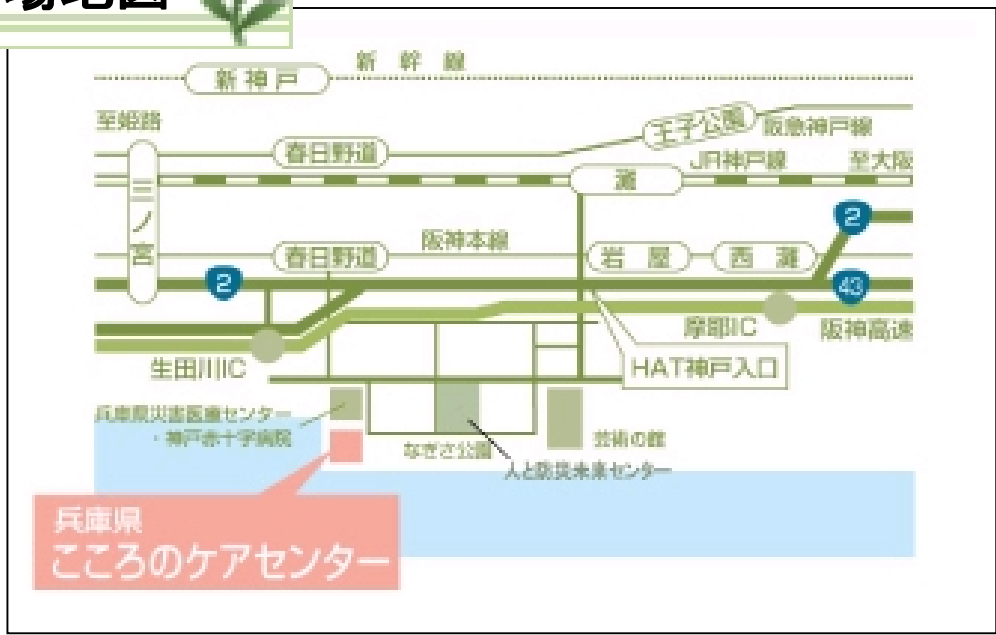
場地図

新幹線
新神戸
至姫路
王子公園
阪急神戸線
春日野道
JR神戸線
至大阪
三ノ宮
灘
2
阪神本線
春日野道
岩屋
西灘
2
43
摩耶IC
阪神高速
生田川IC
HAT神戸入口
兵庫県災害医療センター
・神戸赤十字病院
なぎさ公園
芸術の館
人と防災未来センター
兵庫県
こころのケアセンター